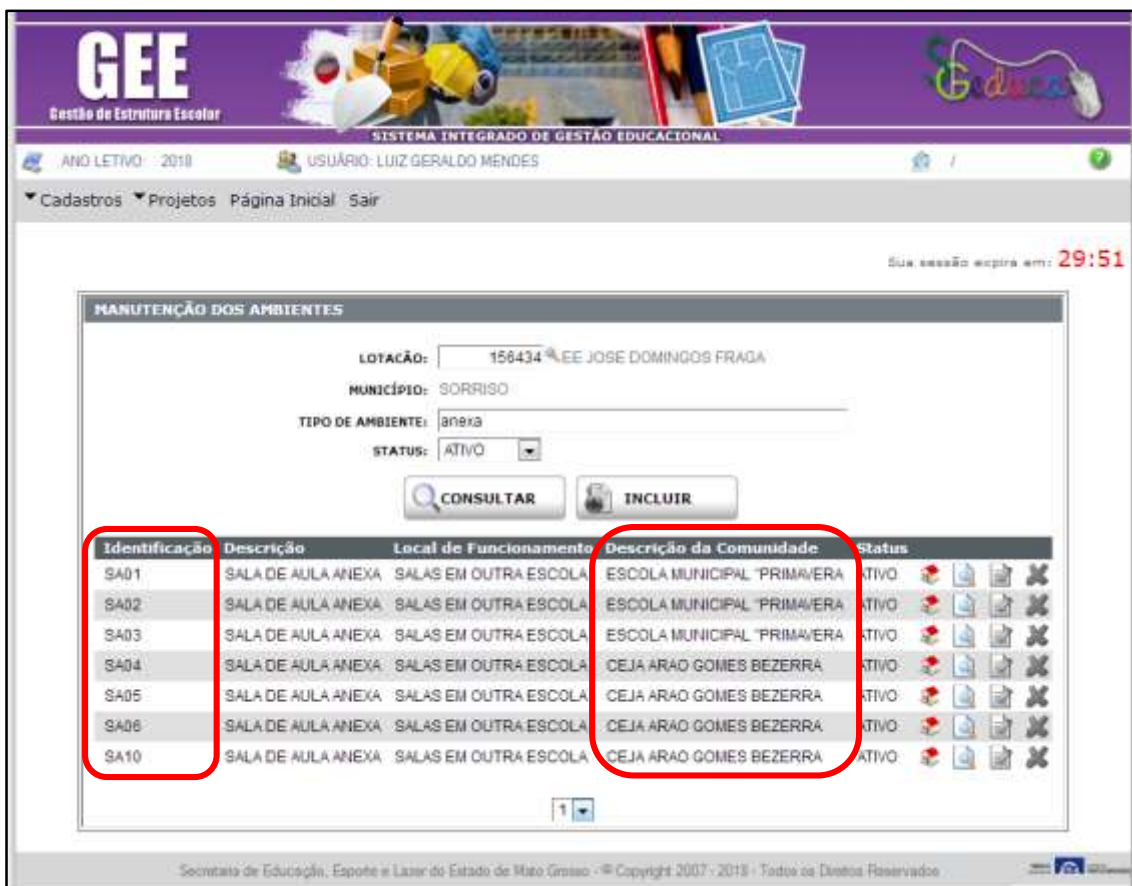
GEE
Gestão de Estrutura Escolar

SISTEMA INTEGRADO DE GESTÃO EDUCACIONAL

ANO LETIVO: 2018 USUÁRIO: LUIZ GERALDO MENDES

▼Cadastros ▼Projetos Página Inicial Sair

Sua sessão expira em: 29:51

MANUTENÇÃO DOS AMBIENTES

LOTAÇÃO: 156434 EE JOSE DOMINGOS FRAGA
MUNICÍPIO: SORRISO
TIPO DE AMBIENTE: anexa
STATUS: ATIVO

CONSULTAR INCLUIR

| Identificação | Descrição | Local de Funcionamento | Descrição da Comunidade | Status |
|---|---|---|---|---|
| SA01 | SALA DE AULA ANEXA | SALAS EM OUTRA ESCOLA | ESCOLA MUNICIPAL "PRIMAVERA | ATIVO |
| SA02 | SALA DE AULA ANEXA | SALAS EM OUTRA ESCOLA | ESCOLA MUNICIPAL "PRIMAVERA | ATIVO |
| SA03 | SALA DE AULA ANEXA | SALAS EM OUTRA ESCOLA | ESCOLA MUNICIPAL "PRIMAVERA | ATIVO |
| SA04 | SALA DE AULA ANEXA | SALAS EM OUTRA ESCOLA | CEJA ARAO GOMES BEZERRA | ATIVO |
| SA05 | SALA DE AULA ANEXA | SALAS EM OUTRA ESCOLA | CEJA ARAO GOMES BEZERRA | ATIVO |
| SA06 | SALA DE AULA ANEXA | SALAS EM OUTRA ESCOLA | CEJA ARAO GOMES BEZERRA | ATIVO |
| SA10 | SALA DE AULA ANEXA | SALAS EM OUTRA ESCOLA | CEJA ARAO GOMES BEZERRA | ATIVO |

1

Secretaria de Educação, Esporte e Lazer do Estado de Mato Grosso - © Copyright 2007 - 2018 - Todos os Direitos Reservados